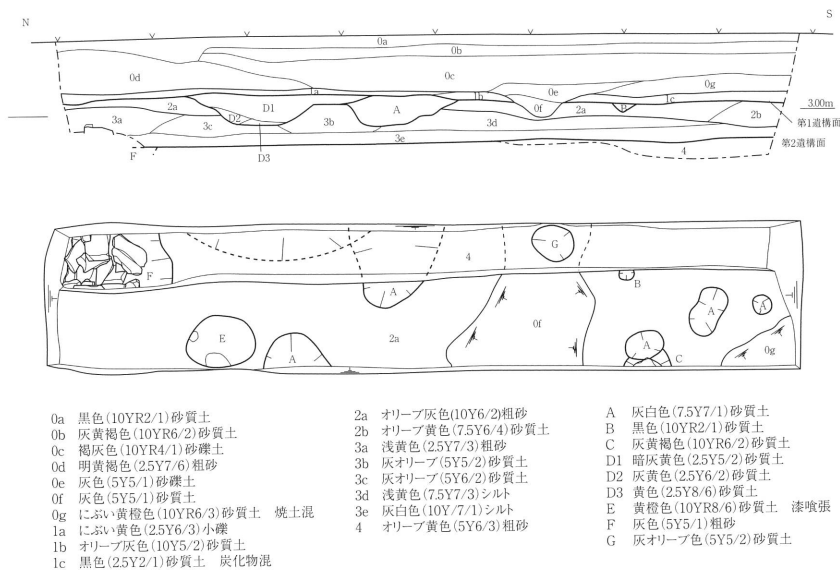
N

S

0a

0b

0d

0c

0e

0g

1a

1b

1c

2a

D1

A

0f

2a

B

3.00m

2b

第1遺構面

3a

D2

3c

3b

3d

3e

第2遺構面

F

D3

4

G

4

F

A

B

A

A

E

A

2a

0f

A

C

0g

0a　黒色(10YR2/1)砂質土
0b　灰黄褐色(10YR6/2)砂質土
0c　褐灰色(10YR4/1)砂礫土
0d　明黄褐色(2.5Y7/6)粗砂
0e　灰色(5Y5/1)砂礫土
0f　灰色(5Y5/1)砂質土
0g　にぶい黄橙色(10YR6/3)砂質土　焼土混
1a　にぶい黄色(2.5Y6/3)小礫
1b　オリーブ灰色(10Y5/2)砂質土
1c　黒色(2.5Y2/1)砂質土　炭化物混

2a　オリーブ灰色(10Y6/2)粗砂
2b　オリーブ黄色(7.5Y6/4)砂質土
3a　浅黄色(2.5Y7/3)粗砂
3b　灰オリーブ(5Y5/2)砂質土
3c　灰オリーブ(5Y6/2)砂質土
3d　浅黄色(7.5Y7/3)シルト
3e　灰白色(10Y7/1)シルト
4　オリーブ黄色(5Y6/3)粗砂

A　灰白色(7.5Y7/1)砂質土
B　黒色(10YR2/1)砂質土
C　灰黄褐色(10YR6/2)砂質土
D1　暗灰黄色(2.5Y5/2)砂質土
D2　灰黄色(2.5Y6/2)砂質土
D3　黄色(2.5Y8/6)砂質土
E　黄橙色(10YR8/6)砂質土　漆喰張
F　灰色(5Y5/1)粗砂
G　灰オリーブ色(5Y5/2)砂質土